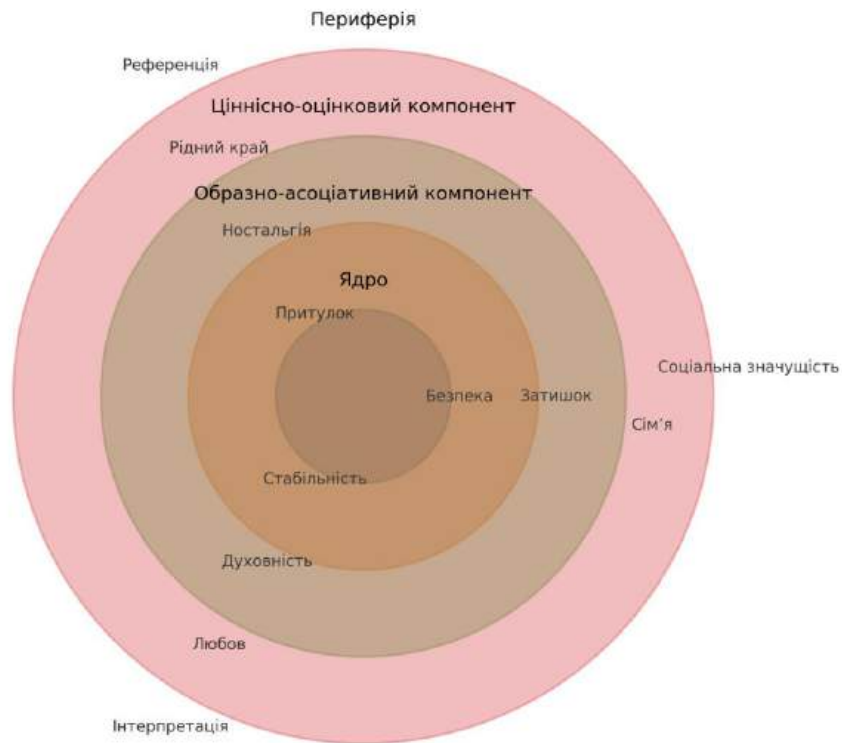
Периферія

Референція

Ціннісно-оцінковий компонент

Рідний край

Образно-асоціативний компонент

Ностальгія

Ядро

Притулок

Безпека

Затишок

Соціальна значущість

Сім'я

Стабільність

Духовність

Любов

Інтерпретація